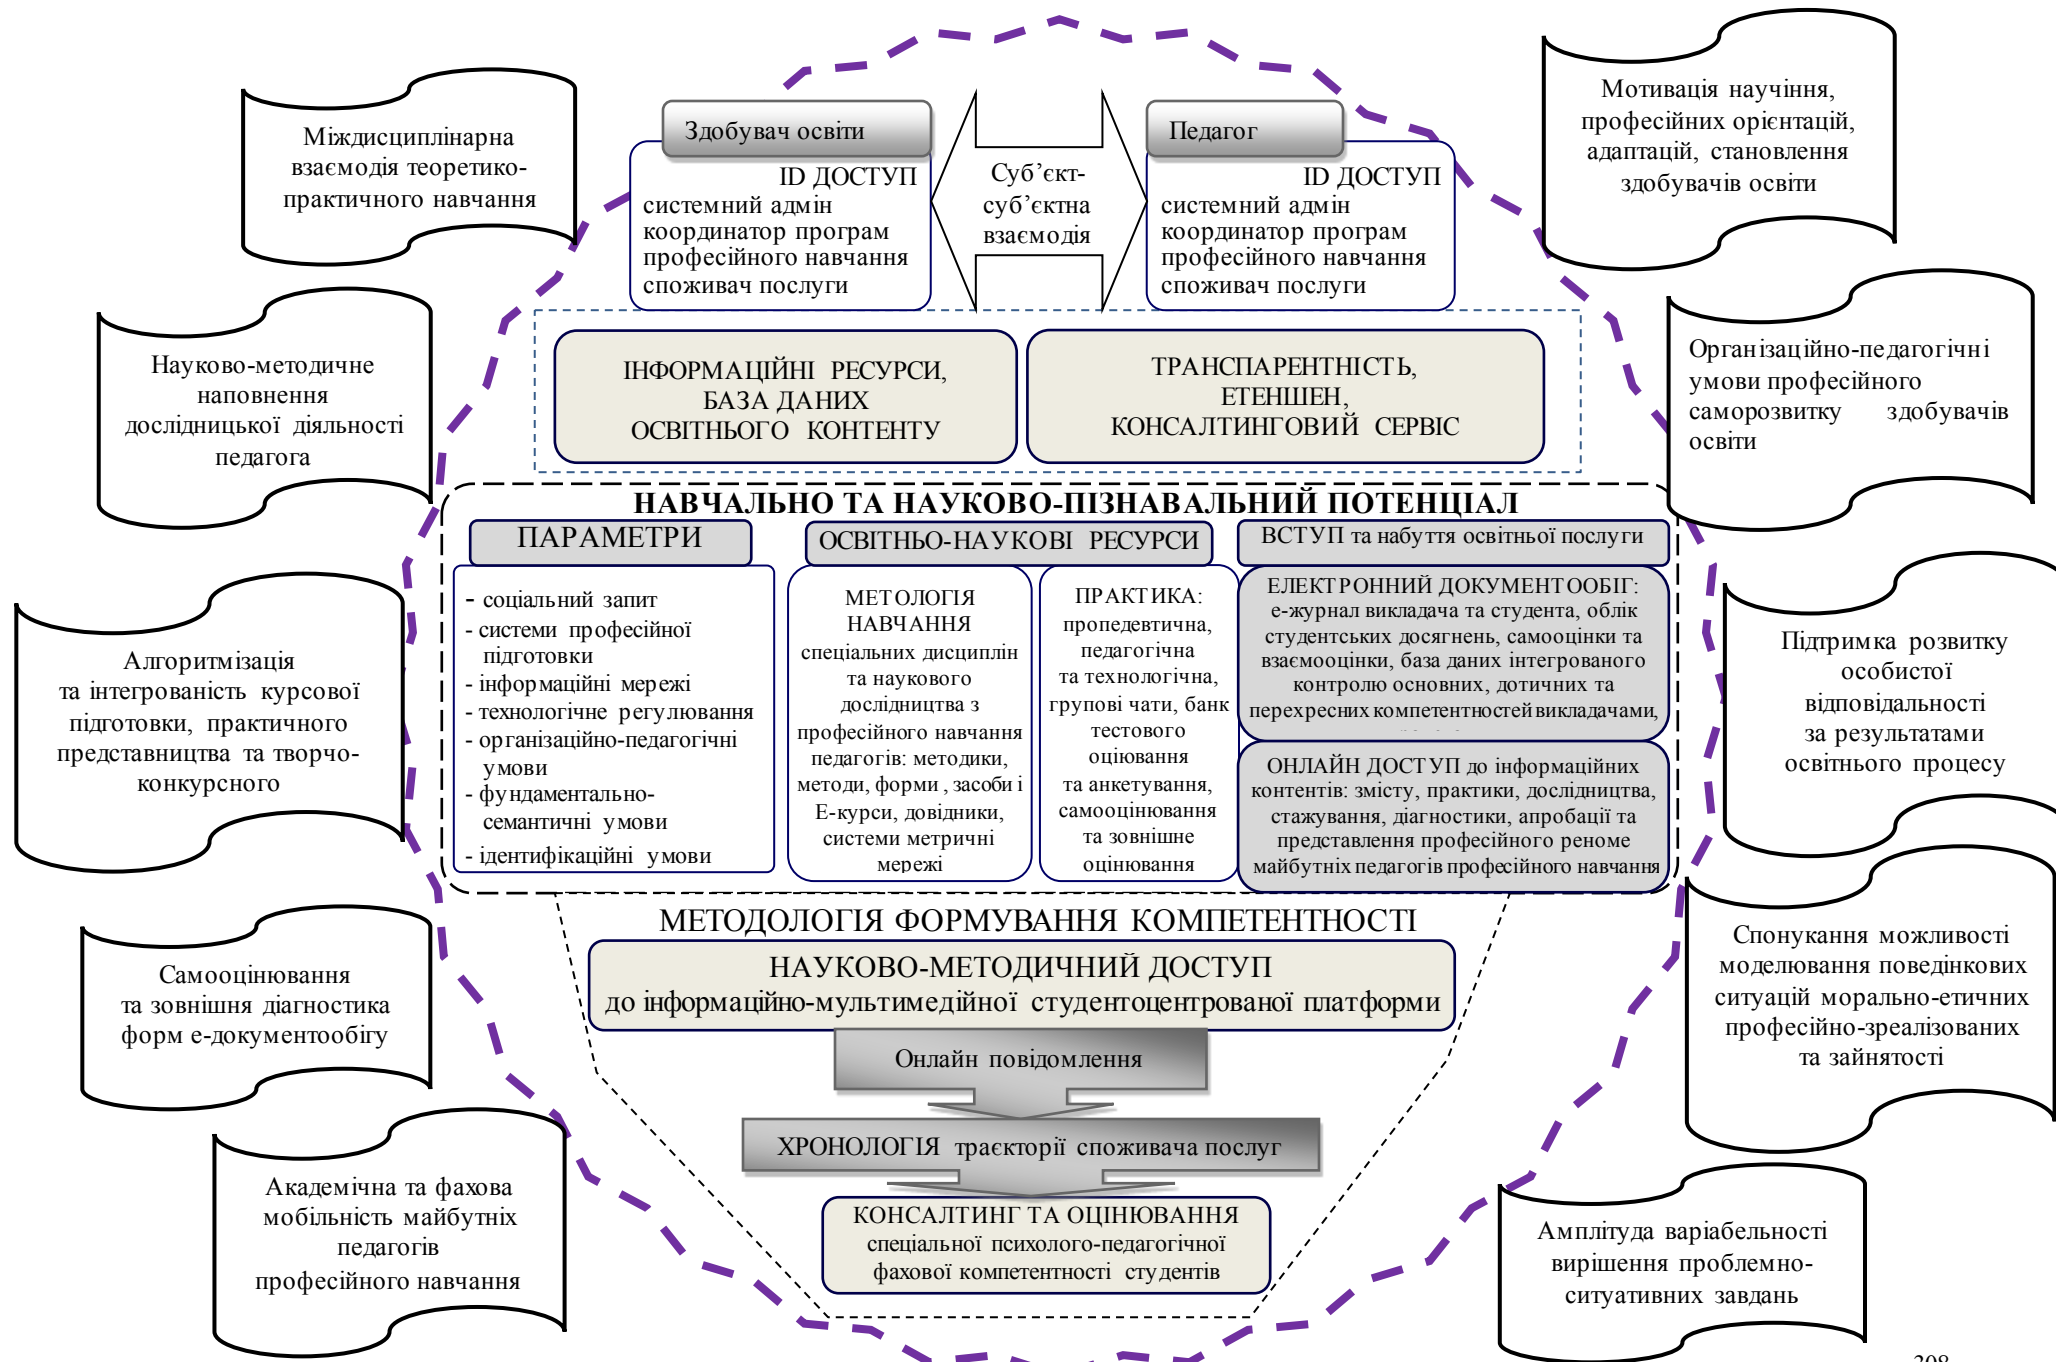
Міждисциплінарна взаємодія теоретико-практичного навчання

Науково-методичне наповнення дослідницької діяльності педагога

Алгоритмізація та інтегрованість курсової підготовки, практичного представництва та творчо-конкурсного

Самооцінювання та зовнішня діагностика форм е-документообігу

Академічна та фахова мобільність майбутніх педагогів професійного навчання

Здобувач освіти

ID ДОСТУП
системний адмін
координатор програм професійного навчання
споживач послуги

Суб'єкт-суб'єктна взаємодія

Педагог

ID ДОСТУП
системний адмін
координатор програм професійного навчання
споживач послуги

Мотивація научіння, професійних орієнтацій, адаптацій, становлення здобувачів освіти

Організаційно-педагогічні умови професійного саморозвитку здобувачів освіти

Підтримка розвитку особистої відповідальності за результатами освітнього процесу

Спонукання можливості моделювання поведінкових ситуацій морально-етичних професійно-зреалізованих та зайнятості

Амплітуда варіабельності вирішення проблемно-ситуативних завдань

ІНФОРМАЦІЙНІ РЕСУРСИ, БАЗА ДАНИХ ОСВІТНЬОГО КОНТЕНТУ

ТРАНСПАРЕНТНІСТЬ, ЕТЕНШЕН, КОНСАЛТИНГОВИЙ СЕРВІС

НАВЧАЛЬНО ТА НАУКОВО-ПІЗНАВАЛЬНИЙ ПОТЕНЦІАЛ

ПАРАМЕТРИ

- соціальний запит
- системи професійної підготовки
- інформаційні мережі
- технологічне регулювання
- організаційно-педагогічні умови
- фундаментально-семантичні умови
- ідентифікаційні умови

ОСВІТНЬО-НАУКОВІ РЕСУРСИ

МЕТОЛОГІЯ НАВЧАННЯ спеціальних дисциплін та наукового дослідництва з професійного навчання педагогів: методики, методи, форми, засоби і Е-курси, довідники, системи метричні мережі

ПРАКТИКА: пропедевтична, педагогічна та технологічна, групові чати, банк тестового оцінювання та анкетування, самооцінювання та зовнішнє оцінювання

ВСТУП та набуття освітньої послуги

ЕЛЕКТРОННИЙ ДОКУМЕНТООБІГ: е-журнал викладача та студента, облік студентських досягнень, самооцінки та взаємооцінки, база даних інтегрованого контролю основних, дотичних та перехресних компетентностей викладачами, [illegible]

ОНЛАЙН ДОСТУП до інформаційних контентів: змісту, практики, дослідництва, стажування, діагностики, апробації та представлення професійного реноме майбутніх педагогів професійного навчання

МЕТОДОЛОГІЯ ФОРМУВАННЯ КОМПЕТЕНТНОСТІ

НАУКОВО-МЕТОДИЧНИЙ ДОСТУП до інформаційно-мультимедійної студентоцентрованої платформи

Онлайн повідомлення

ХРОНОЛОГІЯ траєкторії споживача послуг

КОНСАЛТИНГ ТА ОЦІНЮВАННЯ спеціальної психолого-педагогічної фахової компетентності студентів

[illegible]